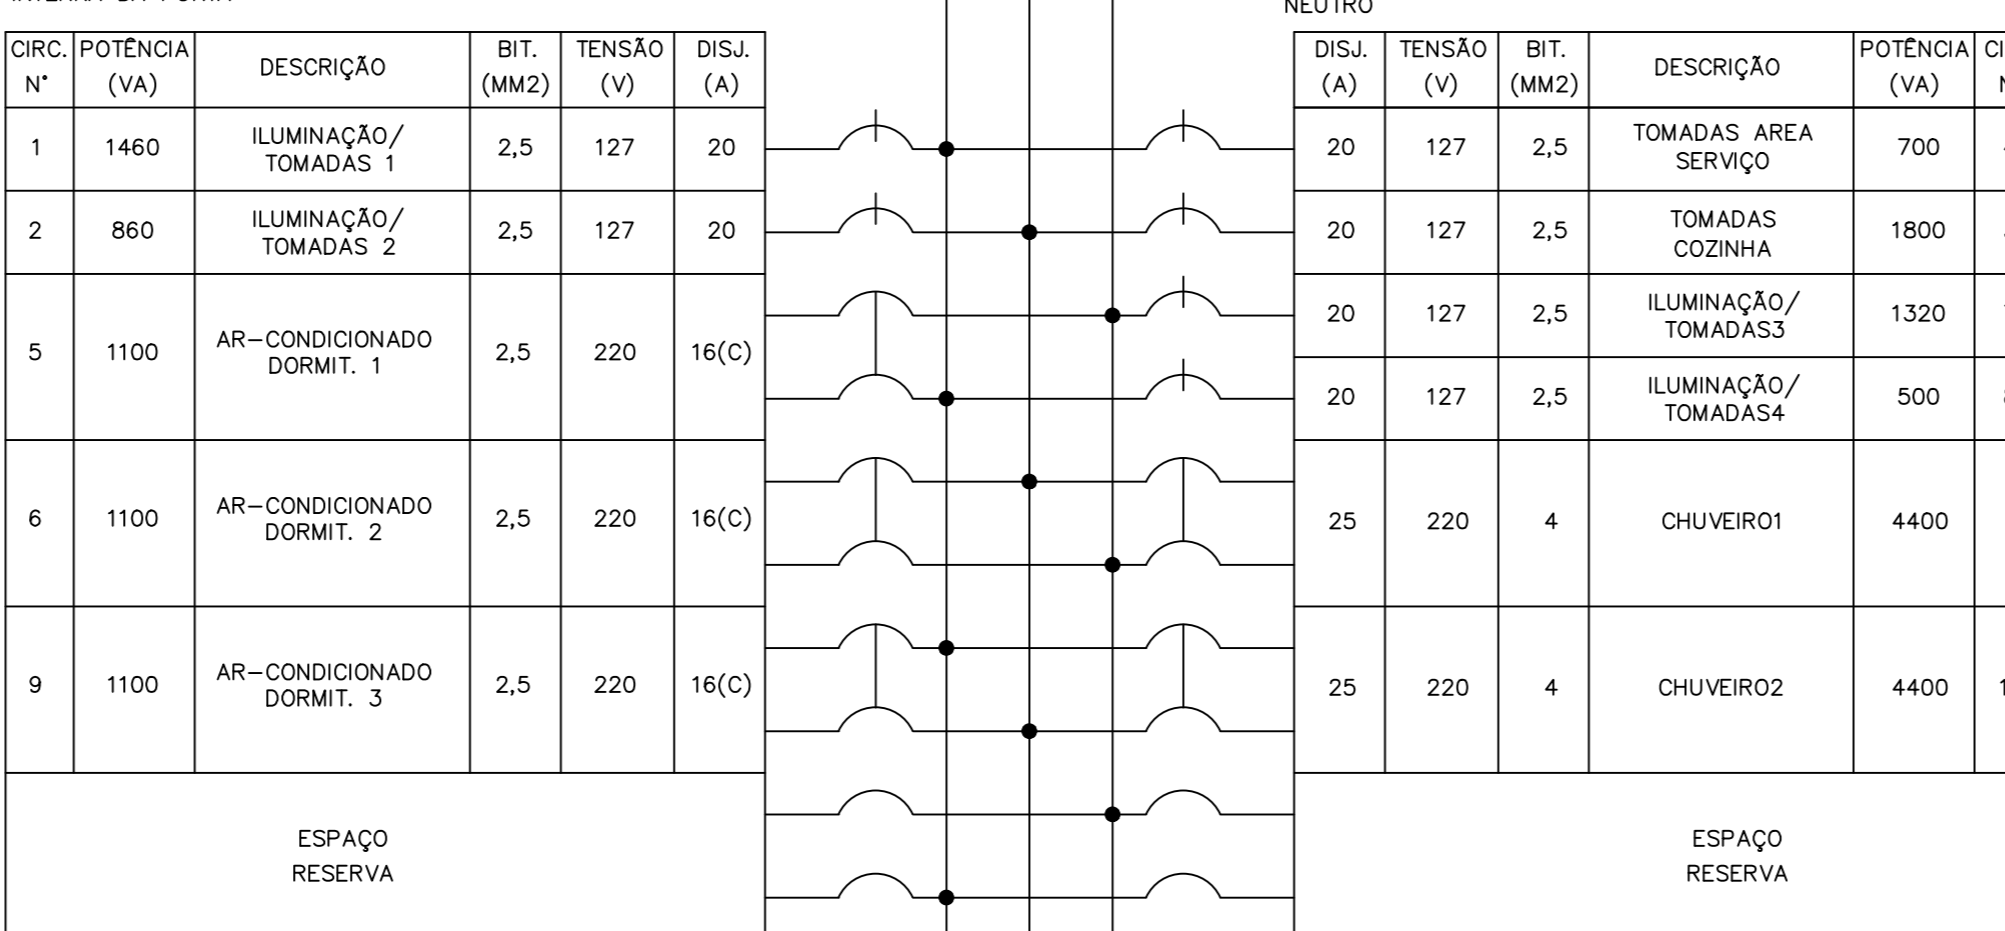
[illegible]

NEUTRO

| CIRC. N° | POTÊNCIA (VA) | DESCRIÇÃO | BIT. (MM2) | TENSÃO (V) | DISJ. (A) |
|---|---|---|---|---|---|
| 1 | 1460 | ILUMINAÇÃO/ TOMADAS 1 | 2,5 | 127 | 20 |
| 2 | 860 | ILUMINAÇÃO/ TOMADAS 2 | 2,5 | 127 | 20 |
| 5 | 1100 | AR-CONDICIONADO DORMIT. 1 | 2,5 | 220 | 16(C) |
| 6 | 1100 | AR-CONDICIONADO DORMIT. 2 | 2,5 | 220 | 16(C) |
| 9 | 1100 | AR-CONDICIONADO DORMIT. 3 | 2,5 | 220 | 16(C) |
| ESPAÇO RESERVA | | | | | |

| DISJ. (A) | TENSÃO (V) | BIT. (MM2) | DESCRIÇÃO | POTÊNCIA (VA) | CI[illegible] N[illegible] |
|---|---|---|---|---|---|
| 20 | 127 | 2,5 | TOMADAS AREA SERVIÇO | 700 | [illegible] |
| 20 | 127 | 2,5 | TOMADAS COZINHA | 1800 | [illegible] |
| 20 | 127 | 2,5 | ILUMINAÇÃO/ TOMADAS3 | 1320 | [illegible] |
| 20 | 127 | 2,5 | ILUMINAÇÃO/ TOMADAS4 | 500 | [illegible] |
| 25 | 220 | 4 | CHUVEIRO1 | 4400 | |
| 25 | 220 | 4 | CHUVEIRO2 | 4400 | 1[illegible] |
| ESPAÇO RESERVA | | | | | |